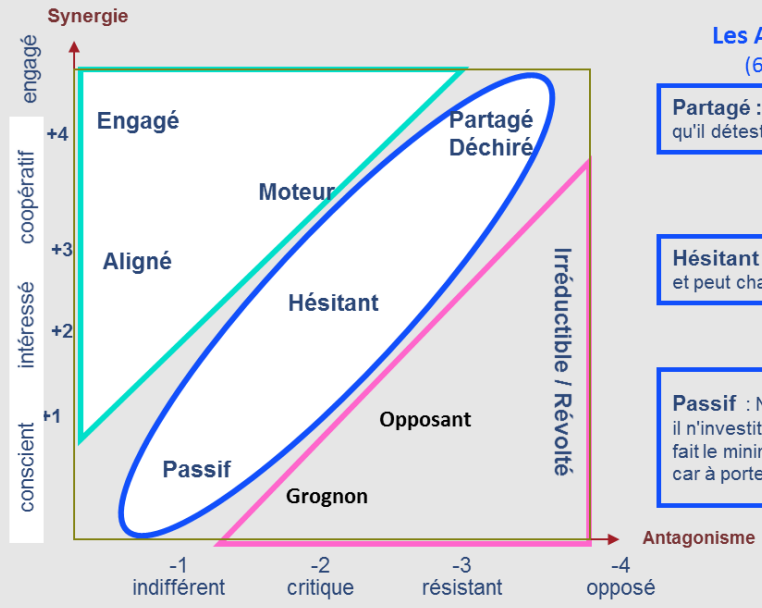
Synergie

engagé

coopératif

intéressé

conscient

+4

+3

+2

+1

Engagé

Moteur

Aligné

Partagé
Déchiré

Hésitant

Passif

Opposant

Grognon

Irréductible / Révolté

Antagonisme

-1
indifférent

-2
critique

-3
résistant

-4
opposé

Les A
(6

Partagé :
qu'il détest

Hésitant
et peut cha

Passif : N
il n'investit
fait le minir
car à porte